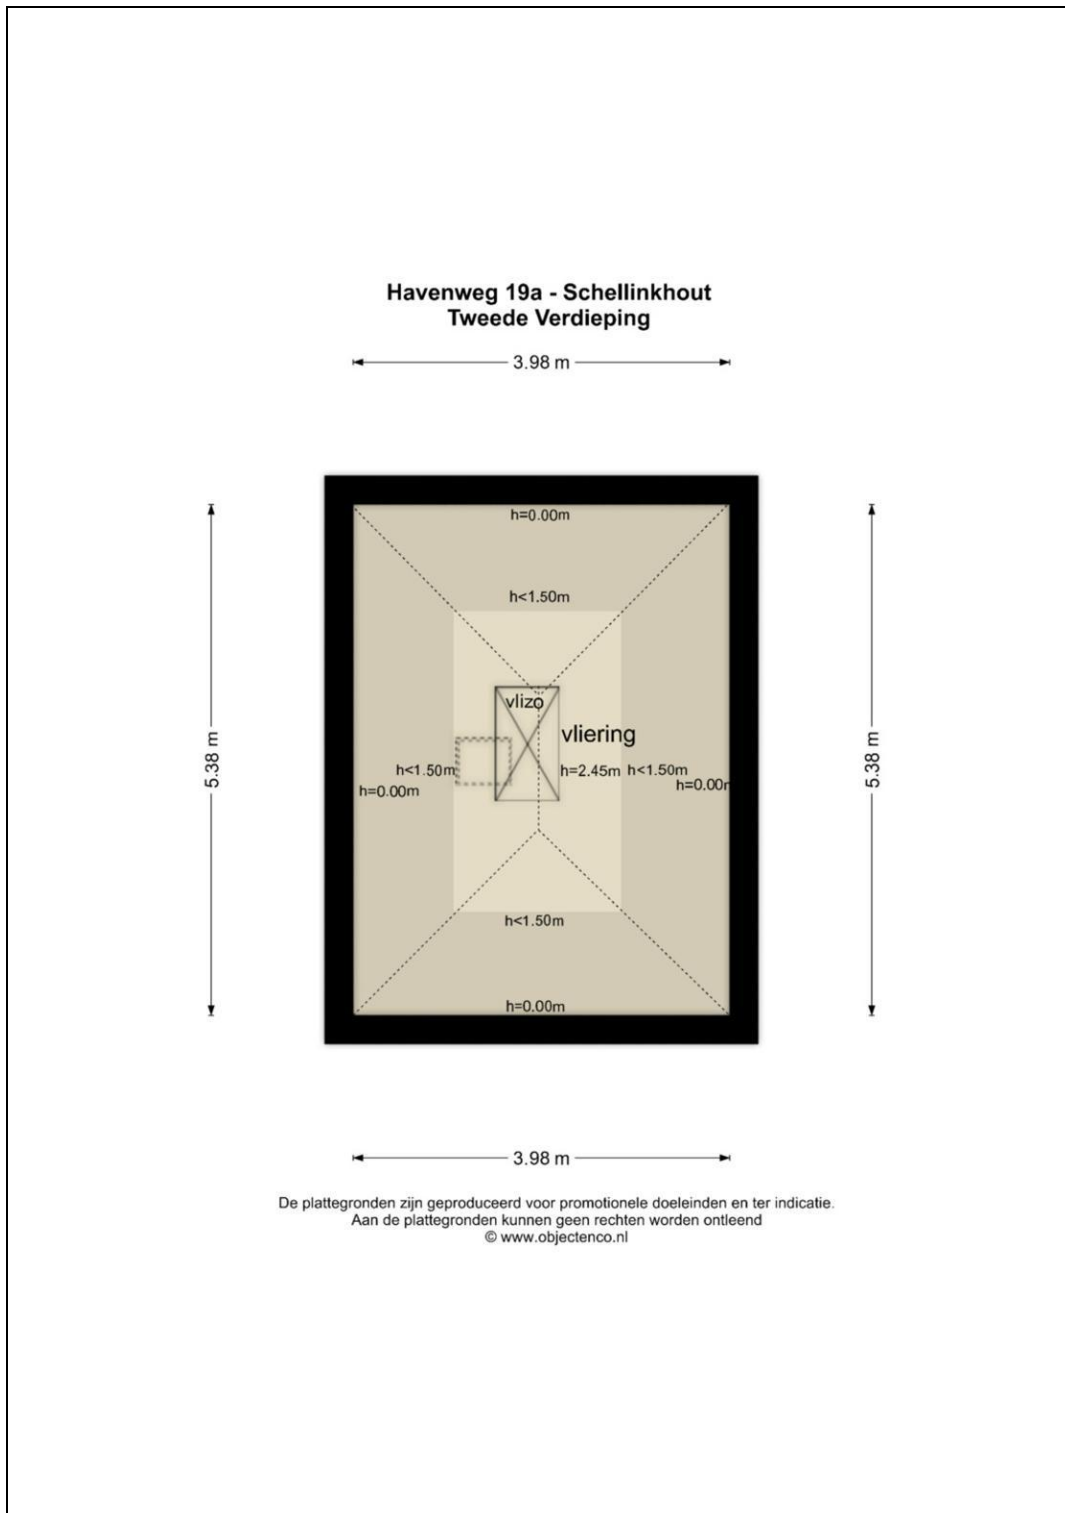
Havenweg 19a - Schellinkhout
Tweede Verdieping

3.98 m

5.38 m

5.38 m

h=0.00m

h<1.50m

vlizo

vliering

h<1.50m

h=0.00m

h=2.45m

h<1.50m

h=0.00m

h<1.50m

h=0.00m

3.98 m

De plattegronden zijn geproduceerd voor promotionele doeleinden en ter indicatie.
Aan de plattegronden kunnen geen rechten worden ontleend
© www.objectenco.nl